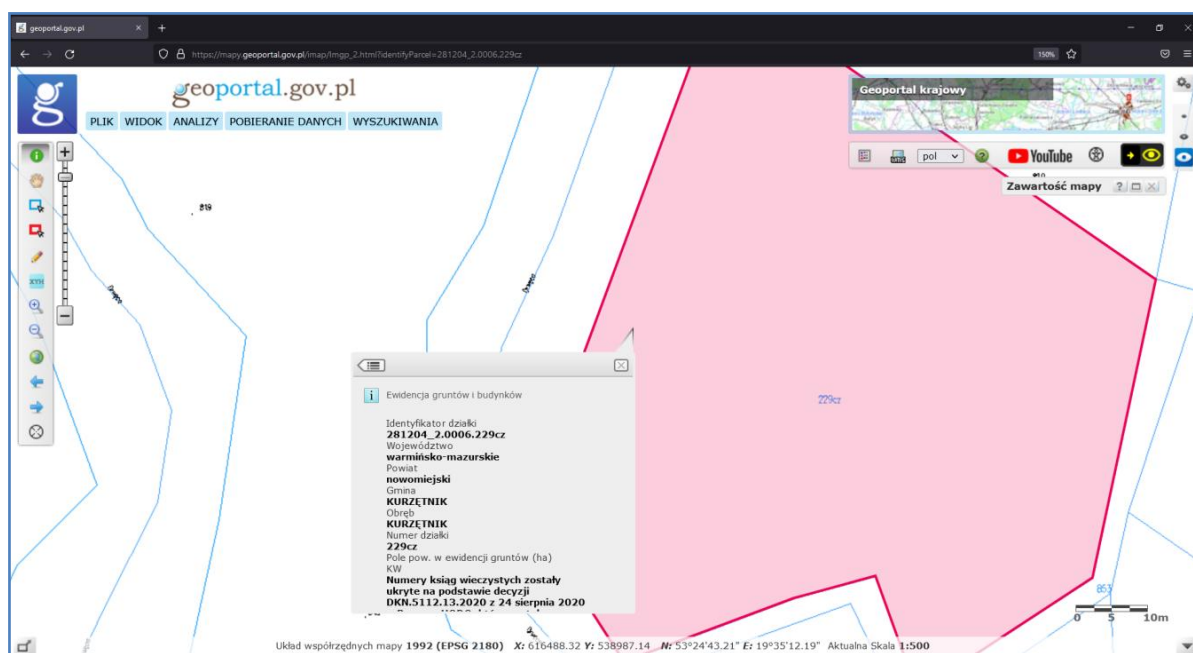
geoportal.gov.pl

https://mapy.geoportal.gov.pl/imap/Imgp_2.html?identifyParcel=281204_2.0006.229cz

150%

geoportal.gov.pl

PLIK WIDOK ANALIZY POBIERANIE DANYCH WYSZUKIWANIA

Geoportal krajowy

pol

YouTube

Zawartość mapy

XYH

819

229cz

Ewidencja gruntów i budynków

Identyfikator działki
281204_2.0006.229cz
Województwo
warmińsko-mazurskie
Powiat
nowomiejski
Gmina
KURZĘTNIK
Obręb
KURZĘTNIK
Numer działki
229cz
Pole pow. w ewidencji gruntów (ha)
KW
Numery ksiąg wieczystych zostały ukryte na podstawie decyzji DKN.5112.13.2020 z 24 sierpnia 2020

853

0 5 10m

Układ współrzędnych mapy 1992 (EPSG 2180) X: 616488.32 Y: 538987.14 N: 53°24'43.21" E: 19°35'12.19" Aktualna Skala 1:500